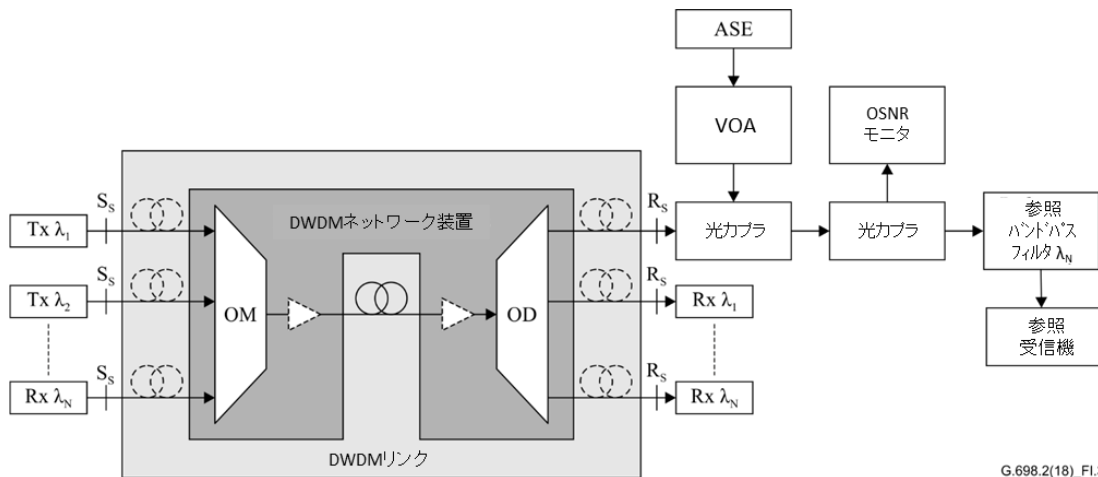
ASE

VOA

OSNR
モニタ

$S_S$

$S_S$

$S_S$

$R_S$

$R_S$

$R_S$

Tx $\lambda_1$

Tx $\lambda_2$

Rx $\lambda_N$

DWDMネットワーク装置

OM

OD

光カプラ

光カプラ

参照
バンドパス
フィルタ $\lambda_N$

Rx $\lambda_1$

Rx $\lambda_N$

参照
受信機

DWDMリンク

G.698.2(18)_FI.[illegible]